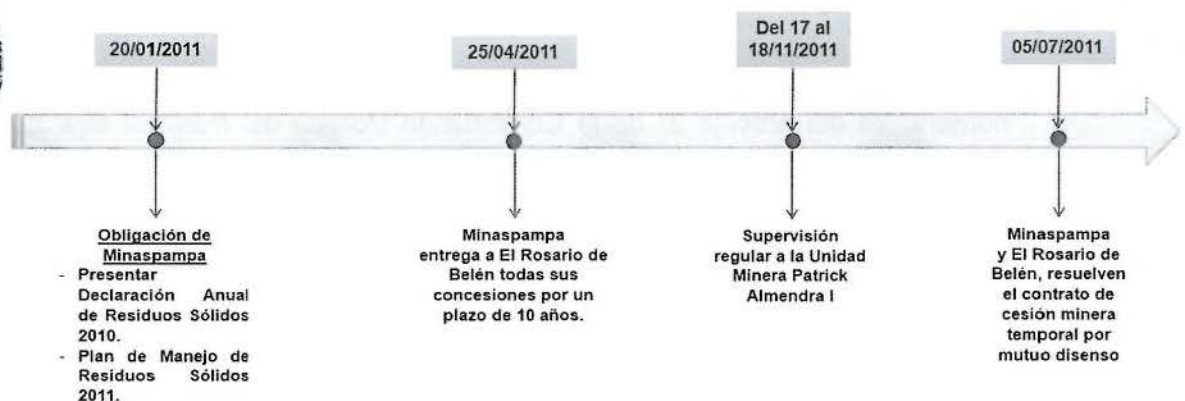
20/01/2011

25/04/2011

Del 17 al 18/11/2011

05/07/2011

Obligación de Minaspampa
- Presentar Declaración Anual de Residuos Sólidos 2010.
- Plan de Manejo de Residuos Sólidos 2011.

Minaspampa entrega a El Rosario de Belén todas sus concesiones por un plazo de 10 años.

Supervisión regular a la Unidad Minera Patrick Almendra I

Minaspampa y El Rosario de Belén, resuelven el contrato de cesión minera temporal por mutuo disenso